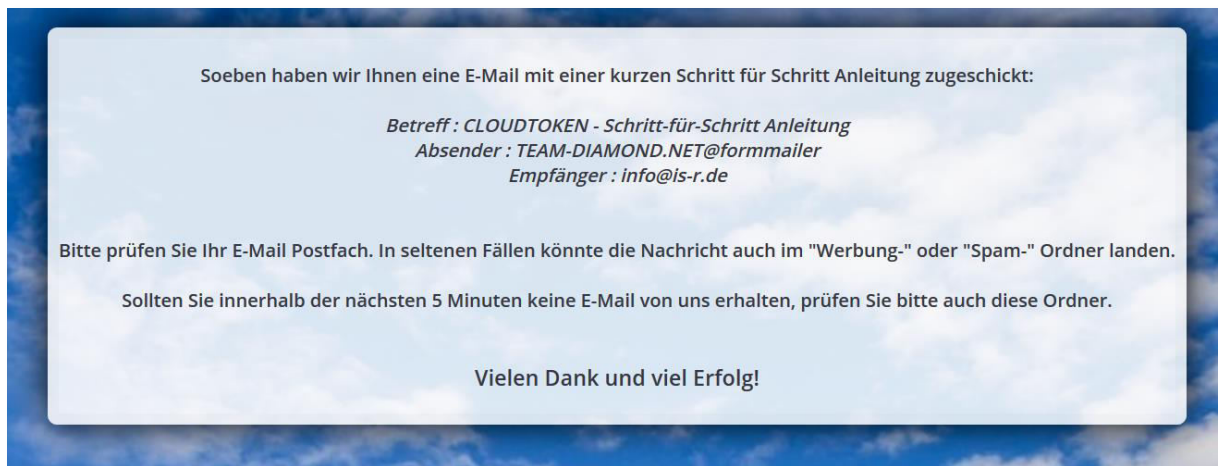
Soeben haben wir Ihnen eine E-Mail mit einer kurzen Schritt für Schritt Anleitung zugeschickt:

*Betreff : CLOUDTOKEN - Schritt-für-Schritt Anleitung*
*Absender : TEAM-DIAMOND.NET@formmailer*
*Empfänger : info@is-r.de*

Bitte prüfen Sie Ihr E-Mail Postfach. In seltenen Fällen könnte die Nachricht auch im "Werbung-" oder "Spam-" Ordner landen.

Sollten Sie innerhalb der nächsten 5 Minuten keine E-Mail von uns erhalten, prüfen Sie bitte auch diese Ordner.

Vielen Dank und viel Erfolg!